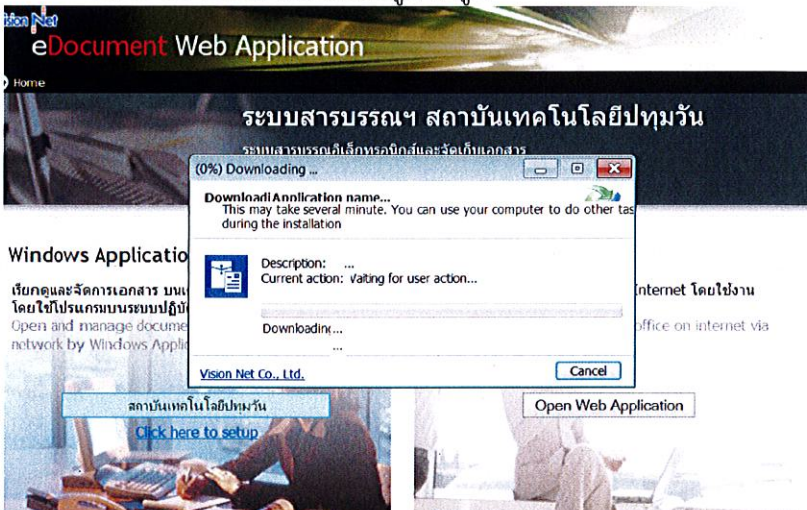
ision Net
eDocument Web Application

Home

ระบบสารบรรณฯ สถาบันเทคโนโลยีปทุมวัน

ระบบสารบรรณอิเล็กทรอนิกส์และจัดเก็บเอกสาร

(0%) Downloading ...

DownloadApplication name...
This may take several minute. You can use your computer to do other tas during the installation

Description: ...
Current action: Waiting for user action...

Downloading...
...

Vision Net Co., Ltd.

Cancel

Windows Applicatio

เรียกดูและจัดการเอกสาร บนเ
โดยใช้โปรแกรมบนระบบปฏิบั
Open and manage docume
network by Windows Applic

Internet โดยใช้งาน
office on internet via

สถาบันเทคโนโลยีปทุมวัน

Click here to setup

Open Web Application